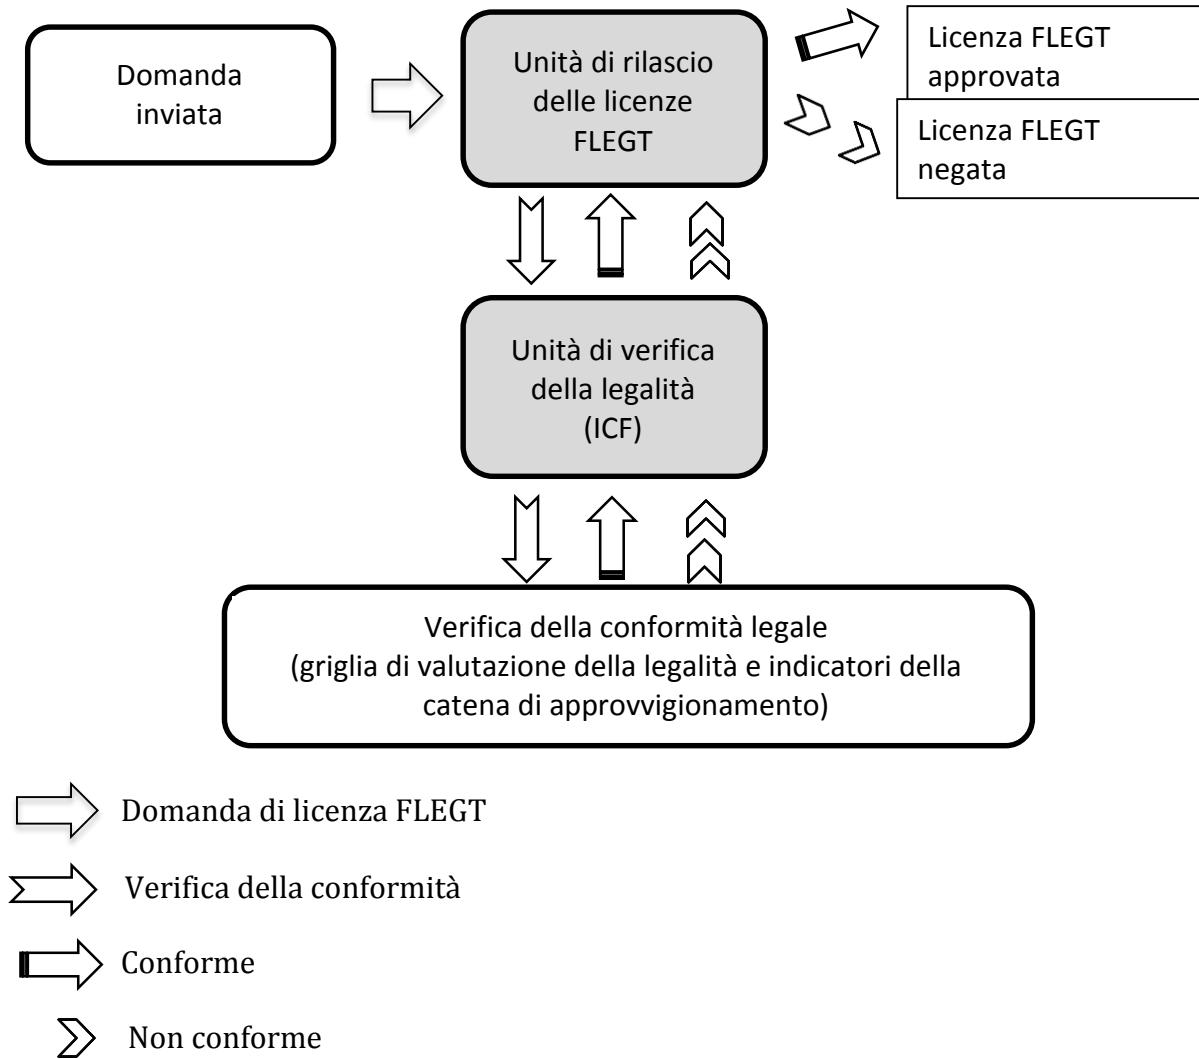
Domanda inviata

Unità di rilascio delle licenze FLEGT

Licenza FLEGT approvata

Licenza FLEGT negata

Unità di verifica della legalità (ICF)

Verifica della conformità legale (griglia di valutazione della legalità e indicatori della catena di approvvigionamento)

Domanda di licenza FLEGT

Verifica della conformità

Conforme

Non conforme